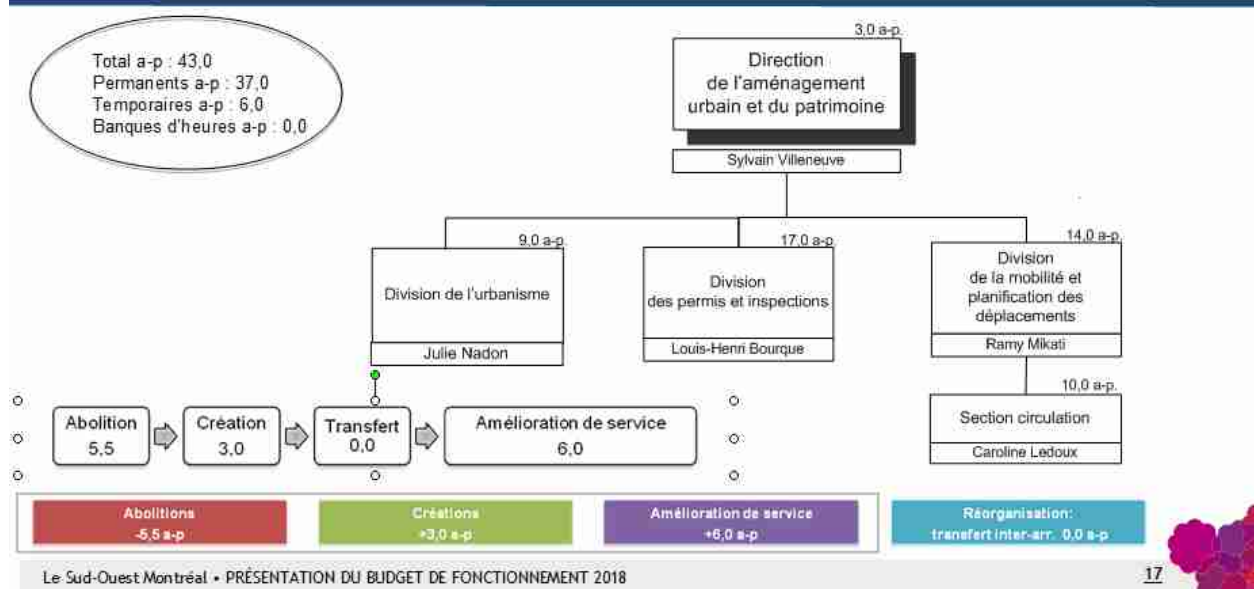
Total a-p : 43,0
Permanents a-p : 37,0
Temporaires a-p : 6,0
Banques d'heures a-p : 0,0

3,0 a-p.
Direction de l'aménagement urbain et du patrimoine
Sylvain Villeneuve

9,0 a-p.
Division de l'urbanisme
Julie Nadon

17,0 a-p.
Division des permis et inspections
Louis-Henri Bourque

14,0 a-p.
Division de la mobilité et planification des déplacements
Ramy Mikati

10,0 a-p.
Section circulation
Caroline Ledoux

Abolition 5,5
Création 3,0
Transfert 0,0
Amélioration de service 6,0

Abolitions -5,5 a-p
Créations +3,0 a-p
Amélioration de service +6,0 a-p
Réorganisation: transfert inter-arr. 0,0 a-p

Le Sud-Ouest Montréal • PRÉSENTATION DU BUDGET DE FONCTIONNEMENT 2018
17